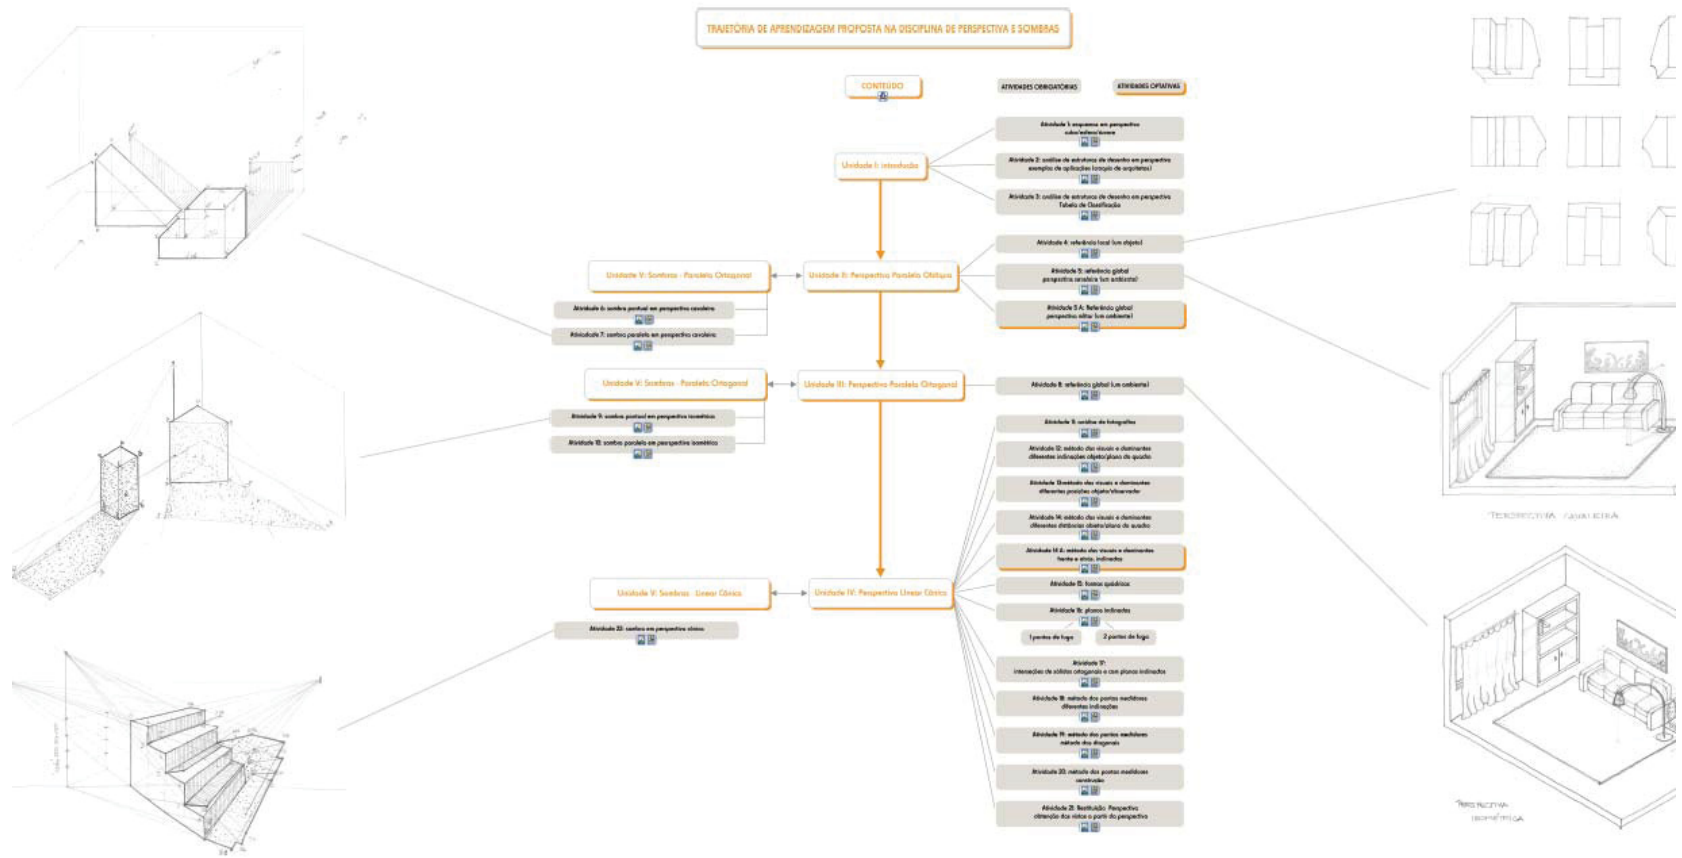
TRAJETÓRIA DE APRENDIZAGEM PROPOSTA NA DISCIPLINA DE PERSPECTIVA E SOMBRAS

CONTEÚDO

ATIVIDADES OBRIGATÓRIAS

ATIVIDADES OPTATIVAS

Unidade I: Introdução

Atividade 1: esquema em perspectiva cubo/esfera/cone

Atividade 2: análise de estrutura de desenho em perspectiva exemplos de aplicações (croquis de arquitetos)

Atividade 3: análise de estrutura de desenho em perspectiva Tabela de Classificação

Unidade II: Perspectiva Paralela Oblíqua

Unidade V: Sombras - Paralela Oblíqua

Atividade 4: referência local (um objeto)

Atividade 5: referência global perspectiva cavaleira (um ambiente)

Atividade 5 A: Referência global perspectiva militar (um ambiente)

Atividade 6: sombra pontual em perspectiva cavaleira

Atividade 7: sombra paralela em perspectiva cavaleira

Unidade III: Perspectiva Paralela Ortogonal

Unidade V: Sombras - Paralela Ortogonal

Atividade 8: referência global (um ambiente)

Atividade 9: sombra pontual em perspectiva isométrica

Atividade 10: sombra paralela em perspectiva isométrica

Atividade 11: análise de fotografias

Atividade 12: método dos visuais e diminuentes diferentes inclinações objeto/plano do quadro

Atividade 13: método dos visuais e diminuentes diferentes posições objeto/observador

Atividade 14: método dos visuais e diminuentes diferentes distâncias objeto/plano do quadro

Atividade 14 A: método dos visuais e diminuentes frente e vista. indiretas

Unidade IV: Perspectiva Linear Cônica

Unidade V: Sombras - Linear Cônica

Atividade 22: sombra em perspectiva cônica

Atividade 15: formas quádricas

Atividade 16: planos inclinados

1 pontos de fuga

2 pontos de fuga

Atividade 17: intersecções de sólidos ortogonais e com planos inclinados

Atividade 18: método dos pontos medidores diferentes inclinações

Atividade 19: método dos pontos medidores método das diagonais

Atividade 20: método dos pontos medidores construção

Atividade 21: Restituição Perspectiva obtenção das vistas a partir da perspectiva

PERSPECTIVA CAVALEIRA

PERSPECTIVA ISOMÉTRICA